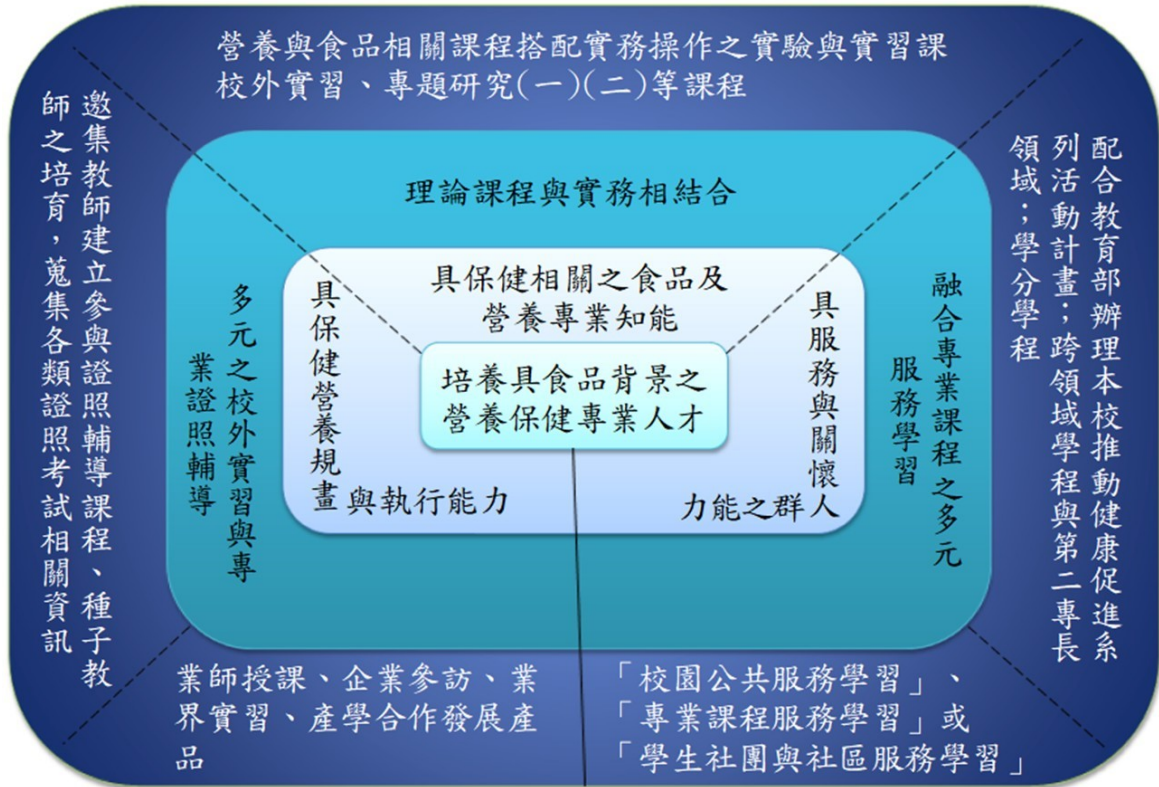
營養與食品相關課程搭配實務操作之實驗與實習課
校外實習、專題研究(一)(二)等課程

邀集教師建立參與證照輔導課程、種子教師之培育，蒐集各類證照考試相關資訊

配合教育部辦理本校推動健康促進系列活動計畫；跨領域學程與第二專長領域；學分學程

理論課程與實務相結合

多元之校外實習與專業證照輔導

融合專業課程之多元服務學習

具保健相關之食品及營養專業知能

具保健營養規畫與執行能力

具服務與關懷人群之能力

培養具食品背景之營養保健專業人才

業師授課、企業參訪、業界實習、產學合作發展產品

「校園公共服務學習」、
「專業課程服務學習」或
「學生社團與社區服務學習」